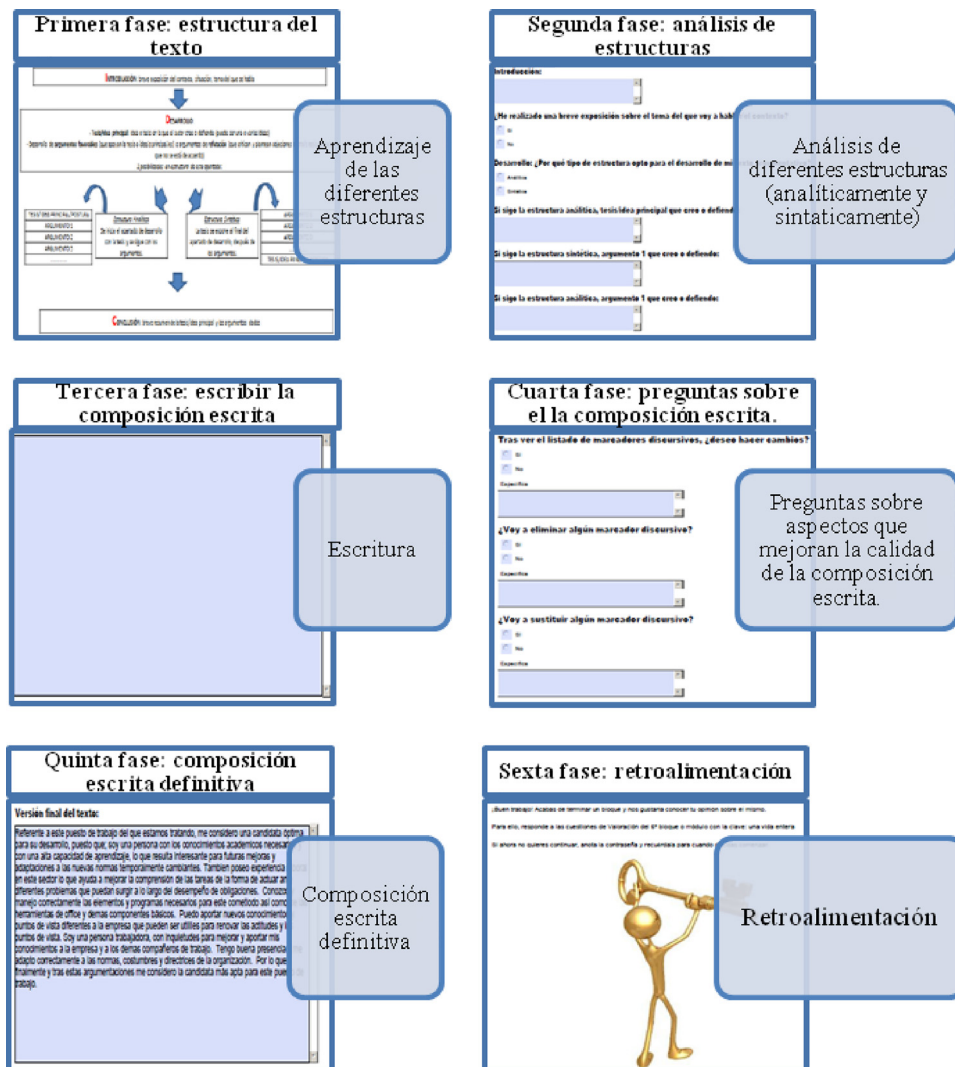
Primera fase: estructura del texto

INTRODUCCIÓN: breve exposición del contexto, situación, tema del que se habla

DESARROLLO
- Tesis/idea principal: idea inicial en la que el autor cree o defiende
- Desarrollo de argumentos favorables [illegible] argumentos de refutación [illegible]
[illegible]

TESIS/IDEA PRINCIPAL/POSTURA
ARGUMENTO 1
ARGUMENTO 2
ARGUMENTO 3

Estructura Analítica
De inicio el apartado de desarrollo con la tesis y se sigue con los argumentos.

Estructura Sintética
La tesis se sitúa en el final del apartado de desarrollo, después de los argumentos.

ARGU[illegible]
ARGU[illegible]
ARGU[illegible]
TESIS/IDEA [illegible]

CONCLUSIÓN: breve resumen de la tesis/idea principal y de argumentos dados

Aprendizaje de las diferentes estructuras

Segunda fase: análisis de estructuras

Introducción:

¿He realizado una breve exposición sobre el tema del que voy a hablar/el contexto?
Sí
No

Desarrollo: ¿Por qué tipo de estructura opto para el desarrollo de mi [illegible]
Analítica
Sintética

Si sigo la estructura analítica, tesis/idea principal que creo o defiendo:

Si sigo la estructura sintética, argumento 1 que creo o defiendo:

Si sigo la estructura analítica, argumento 1 que creo o defiendo:

Análisis de diferentes estructuras (analíticamente y sintaticamente)

Tercera fase: escribir la composición escrita

Escritura

Cuarta fase: preguntas sobre el la composición escrita.

Tras ver el listado de marcadores discursivos, ¿deseo hacer cambios?
Sí
No
Especifica

¿Voy a eliminar algún marcador discursivo?
Sí
No
Especifica

¿Voy a sustituir algún marcador discursivo?
Sí
No
Especifica

Preguntas sobre aspectos que mejoran la calidad de la composición escrita.

Quinta fase: composición escrita definitiva

Versión final del texto:

Referente a este puesto de trabajo del que estamos tratando, me considero una candidata óptima para su desarrollo, puesto que, soy una persona con los conocimientos académicos necesar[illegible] con una alta capacidad de aprendizaje, lo que resulta interesante para futuras mejoras y adaptaciones a las nuevas normas temporalmente cambiantes. También poseo experiencia en este sector lo que ayuda a mejorar la comprensión de las tareas de la forma de actuar an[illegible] diferentes problemas que puedan surgir a lo largo del desempeño de obligaciones. Conozco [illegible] manejo correctamente los elementos y programas necesarios para este cometido así como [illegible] herramientas de office y demas componentes básicos. Puedo aportar nuevos conocimient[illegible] puntos de vista diferentes a la empresa que pueden ser utiles para renovar las actitudes y l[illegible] puntos de vista. Soy una persona trabajadora, con inquietudes para mejorar y aportar mis conocimientos a la empresa y a los demás compañeros de trabajo. Tengo buena presencia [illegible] adapto correctamente a las normas, costumbres y directrices de la organización. Por lo que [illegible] finalmente y tras estas argumentaciones me considero la candidata más apta para este pues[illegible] trabajo.

Composición escrita definitiva

Sexta fase: retroalimentación

¡Buen trabajo! Acabas de terminar un bloque y nos gustaría conocer tu opinión sobre el mismo.

Para ello, responde a las cuestiones de Valoración del 6º bloque o módulo con la clave: una vida entera

Si ahora no quieres continuar, anota la contraseña y recuérdala para cuando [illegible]

Retroalimentación